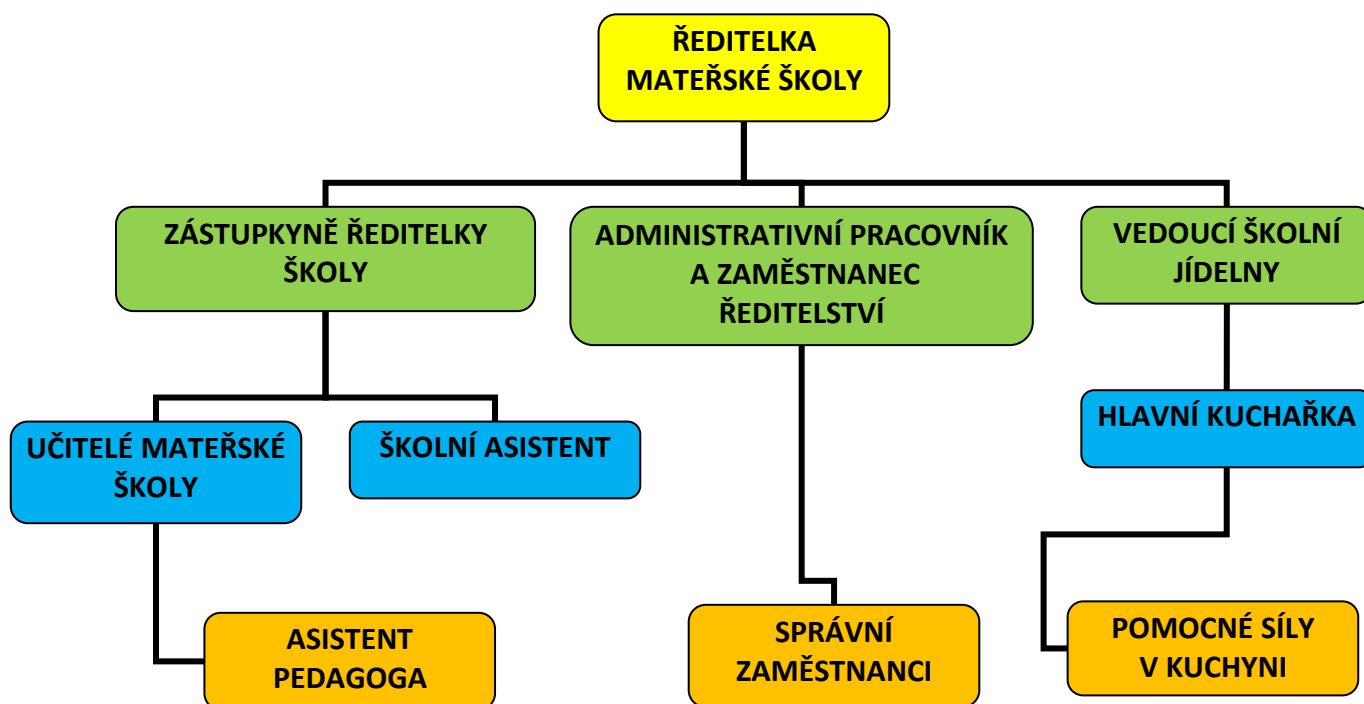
ŘEDITELKA MATEŘSKÉ ŠKOLY

ZÁSTUPKYNĚ ŘEDITELKY ŠKOLY

ADMINISTRATIVNÍ PRACOVNÍK A ZAMĚSTNANEC ŘEDITELSTVÍ

VEDOUCÍ ŠKOLNÍ JÍDELNY

UČITELÉ MATEŘSKÉ ŠKOLY

ŠKOLNÍ ASISTENT

HLAVNÍ KUCHAŘKA

ASISTENT PEDAGOGA

SPRÁVNÍ ZAMĚSTNANCI

POMOCNÉ SÍLY V KUCHYNI